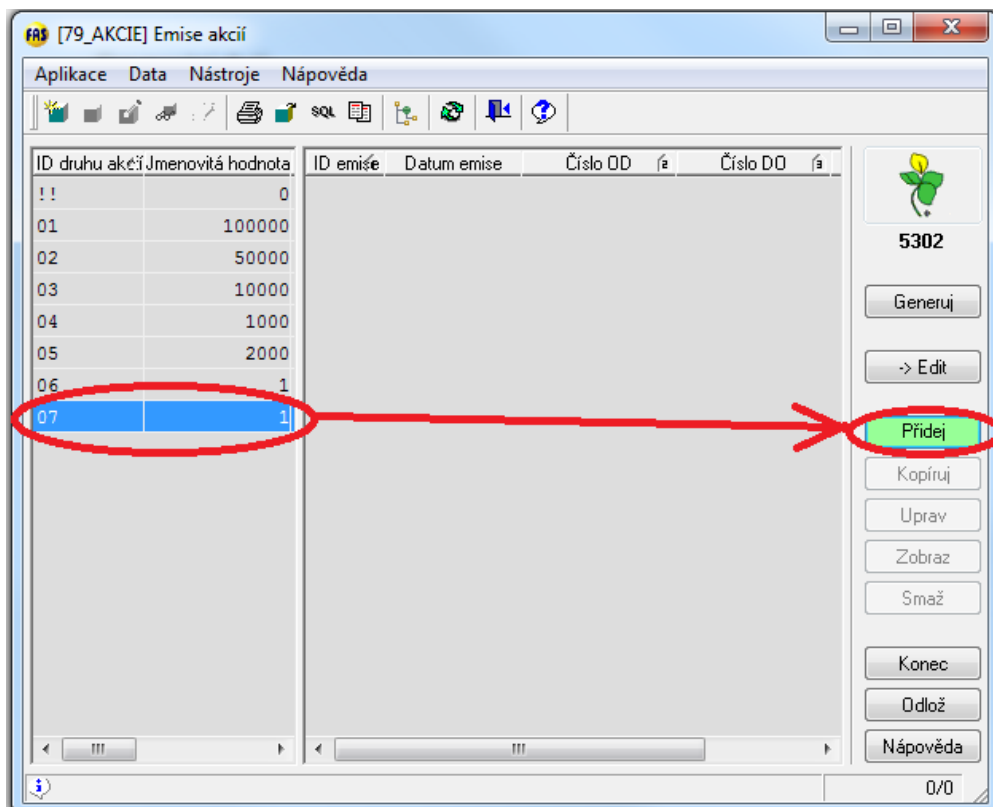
FAS [79_AKCIE] Emise akcií

Aplikace Data Nástroje Nápověda

SQL

| ID druhu akcií | Jmenovitá hodnota |
|---|---|
| !! | 0 |
| 01 | 100000 |
| 02 | 50000 |
| 03 | 10000 |
| 04 | 1000 |
| 05 | 2000 |
| 06 | 1 |
| 07 | 1 |

| ID emise | Datum emise | Číslo OD | Číslo DO |
|---|---|---|---|

5302

Generuj

-> Edit

Přidej

Kopíruj

Uprav

Zobraz

Smaž

Konec

Odlož

Nápověda

0/0